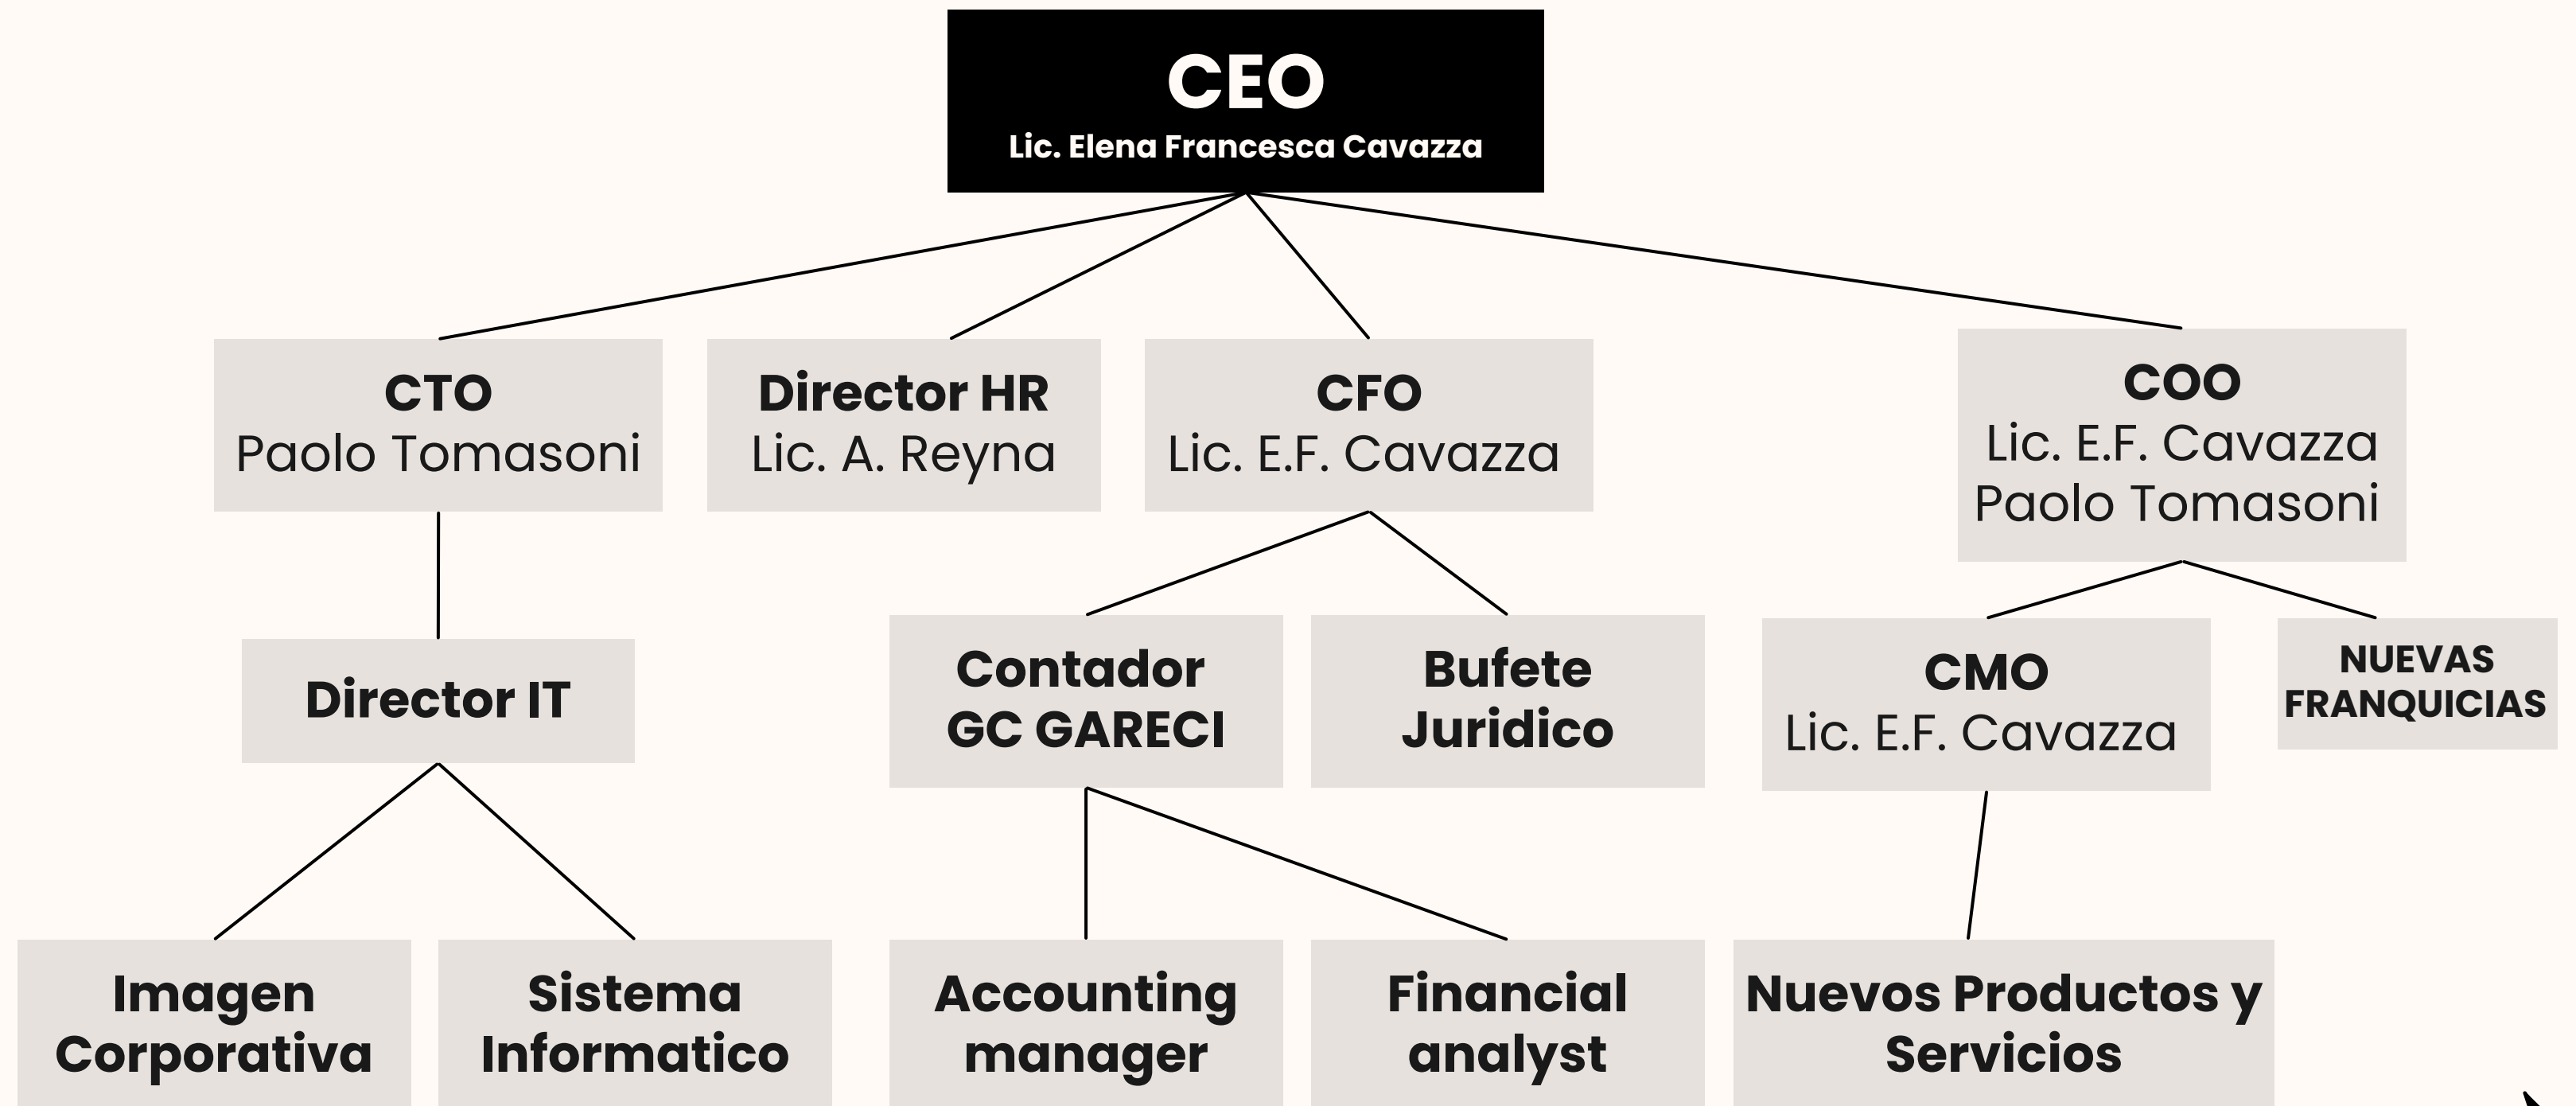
CEO
Lic. Elena Francesca Cavazza

CTO
Paolo Tomasoni

Director HR
Lic. A. Reyna

CFO
Lic. E.F. Cavazza

COO
Lic. E.F. Cavazza
Paolo Tomasoni

Director IT

Contador
GC GARECI

Bufete
Juridico

CMO
Lic. E.F. Cavazza

NUEVAS
FRANQUICIAS

Imagen
Corporativa

Sistema
Informatico

Accounting
manager

Financial
analyst

Nuevos Productos y
Servicios